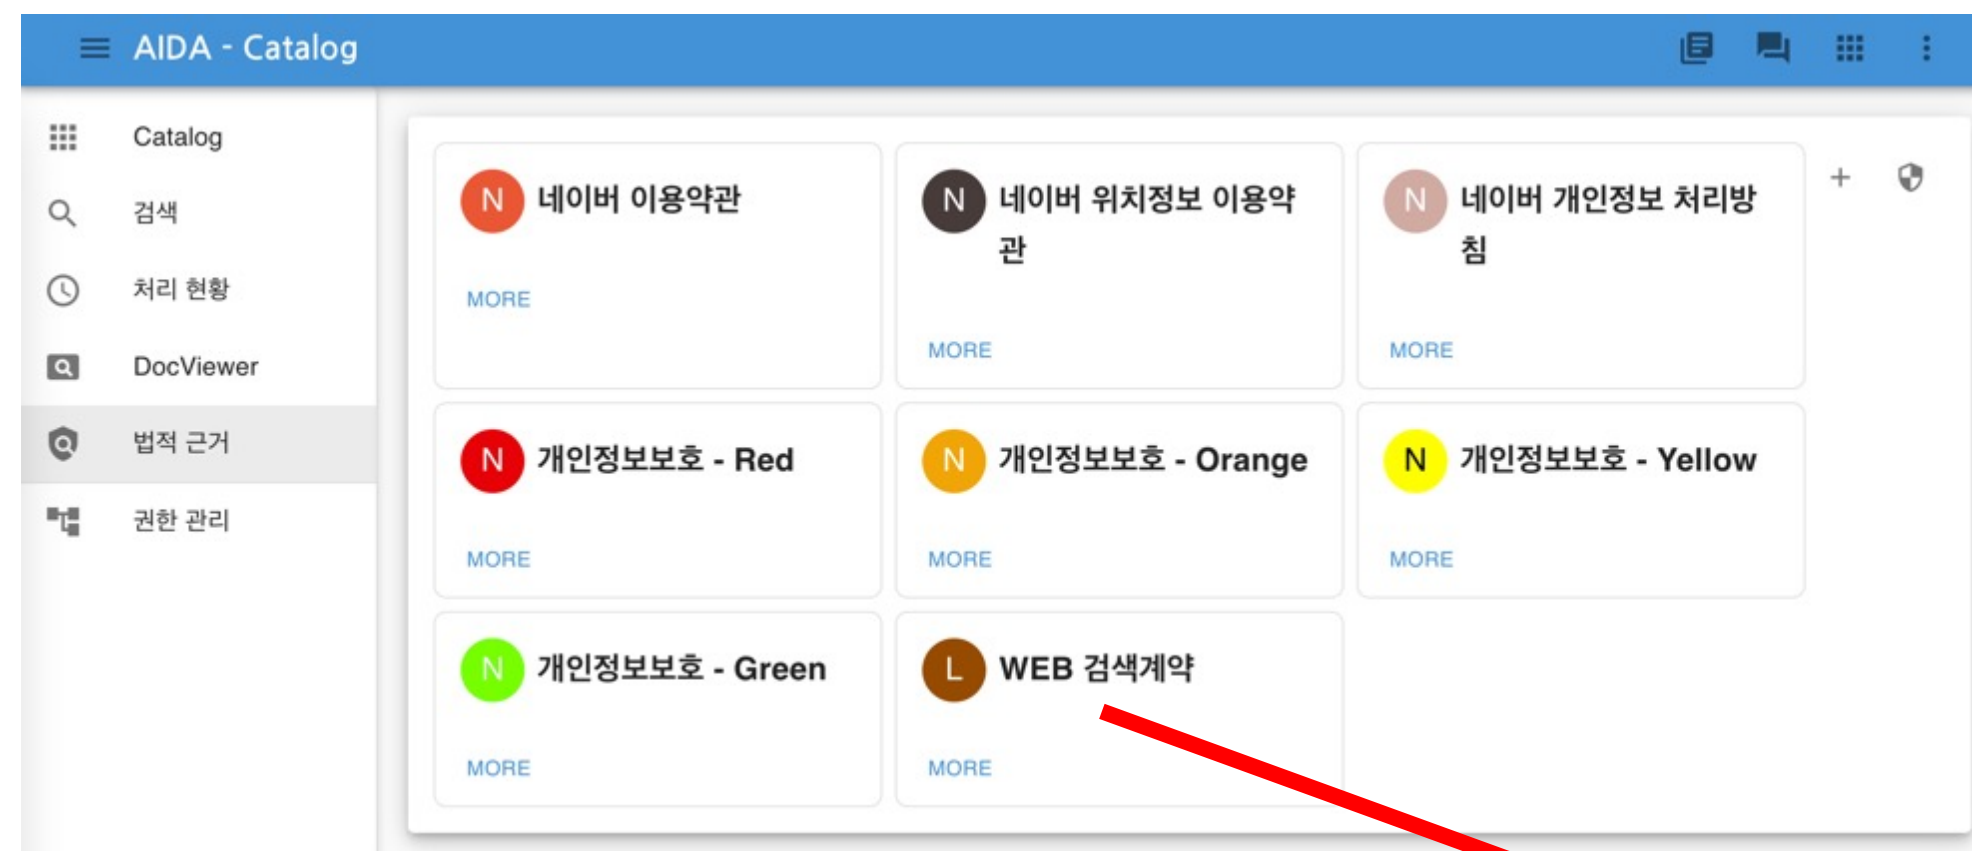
AIDA - Catalog

Catalog

검색

처리 현황

DocViewer

법적 근거

권한 관리

N 네이버 이용약관

MORE

N 네이버 위치정보 이용약관

MORE

N 네이버 개인정보 처리방침

MORE

+

N 개인정보보호 - Red

MORE

N 개인정보보호 - Orange

MORE

N 개인정보보호 - Yellow

MORE

N 개인정보보호 - Green

MORE

L WEB 검색계약

MORE